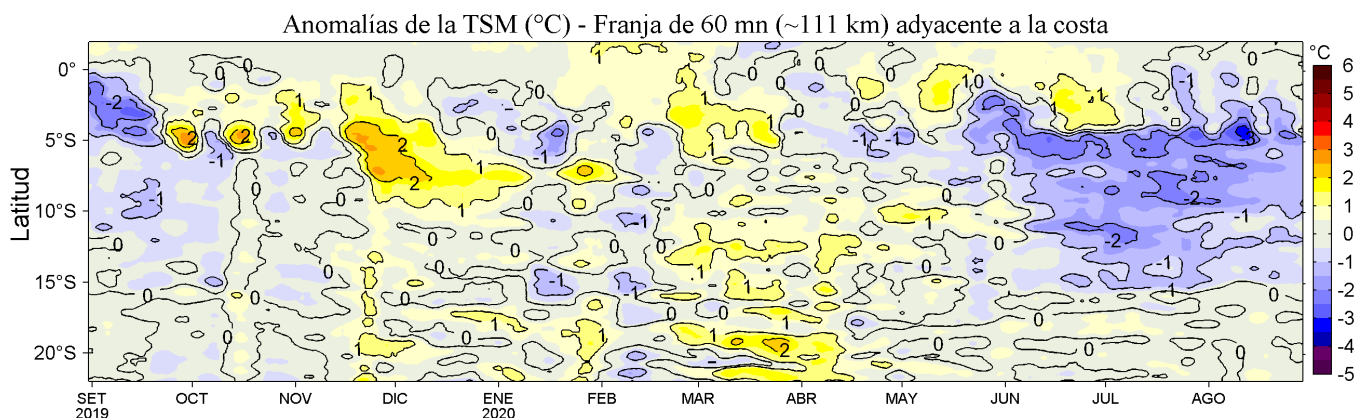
Anomalías de la TSM (°C) - Franja de 60 mn (~111 km) adyacente a la costa

Latitud

0°
5°S
10°S
15°S
20°S

SET 2019
OCT
NOV
DIC
ENE 2020
FEB
MAR
ABR
MAY
JUN
JUL
AGO

°C
6
5
4
3
2
1
0
-1
-2
-3
-4
-5

-2
2
2
-1
0
1
1
2
2
1
1
0
0
-1
1
0
1
0
0
-1
-1
-1
0
1
0
0
-1
1
1
-1
-2
-1
-2
-1
-1
0
1
1
1
2
0
0
0
0
0
0
0
0
1
1
1
0
0
0
0
0
0
-1
0
0
1
0